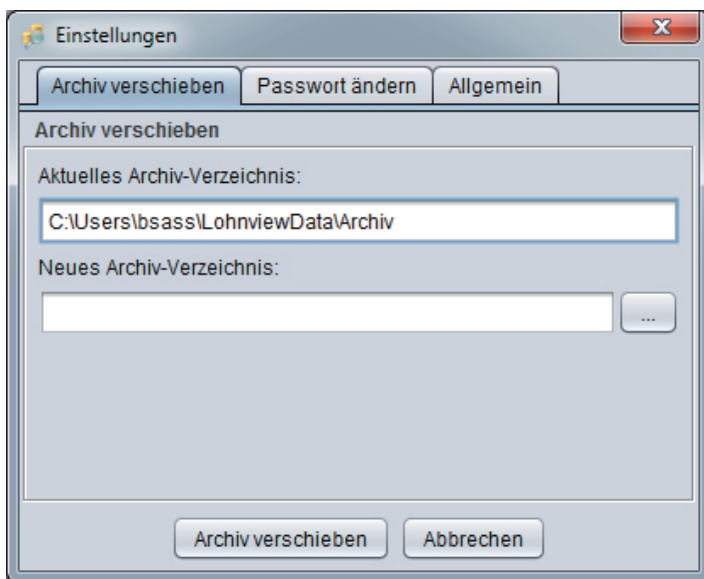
Einstellungen

Archiv verschieben | Passwort ändern | Allgemein

Archiv verschieben

Aktuelles Archiv-Verzeichnis:

C:\Users\bsass\LohnviewData\Archiv

Neues Archiv-Verzeichnis:

...

Archiv verschieben | Abbrechen